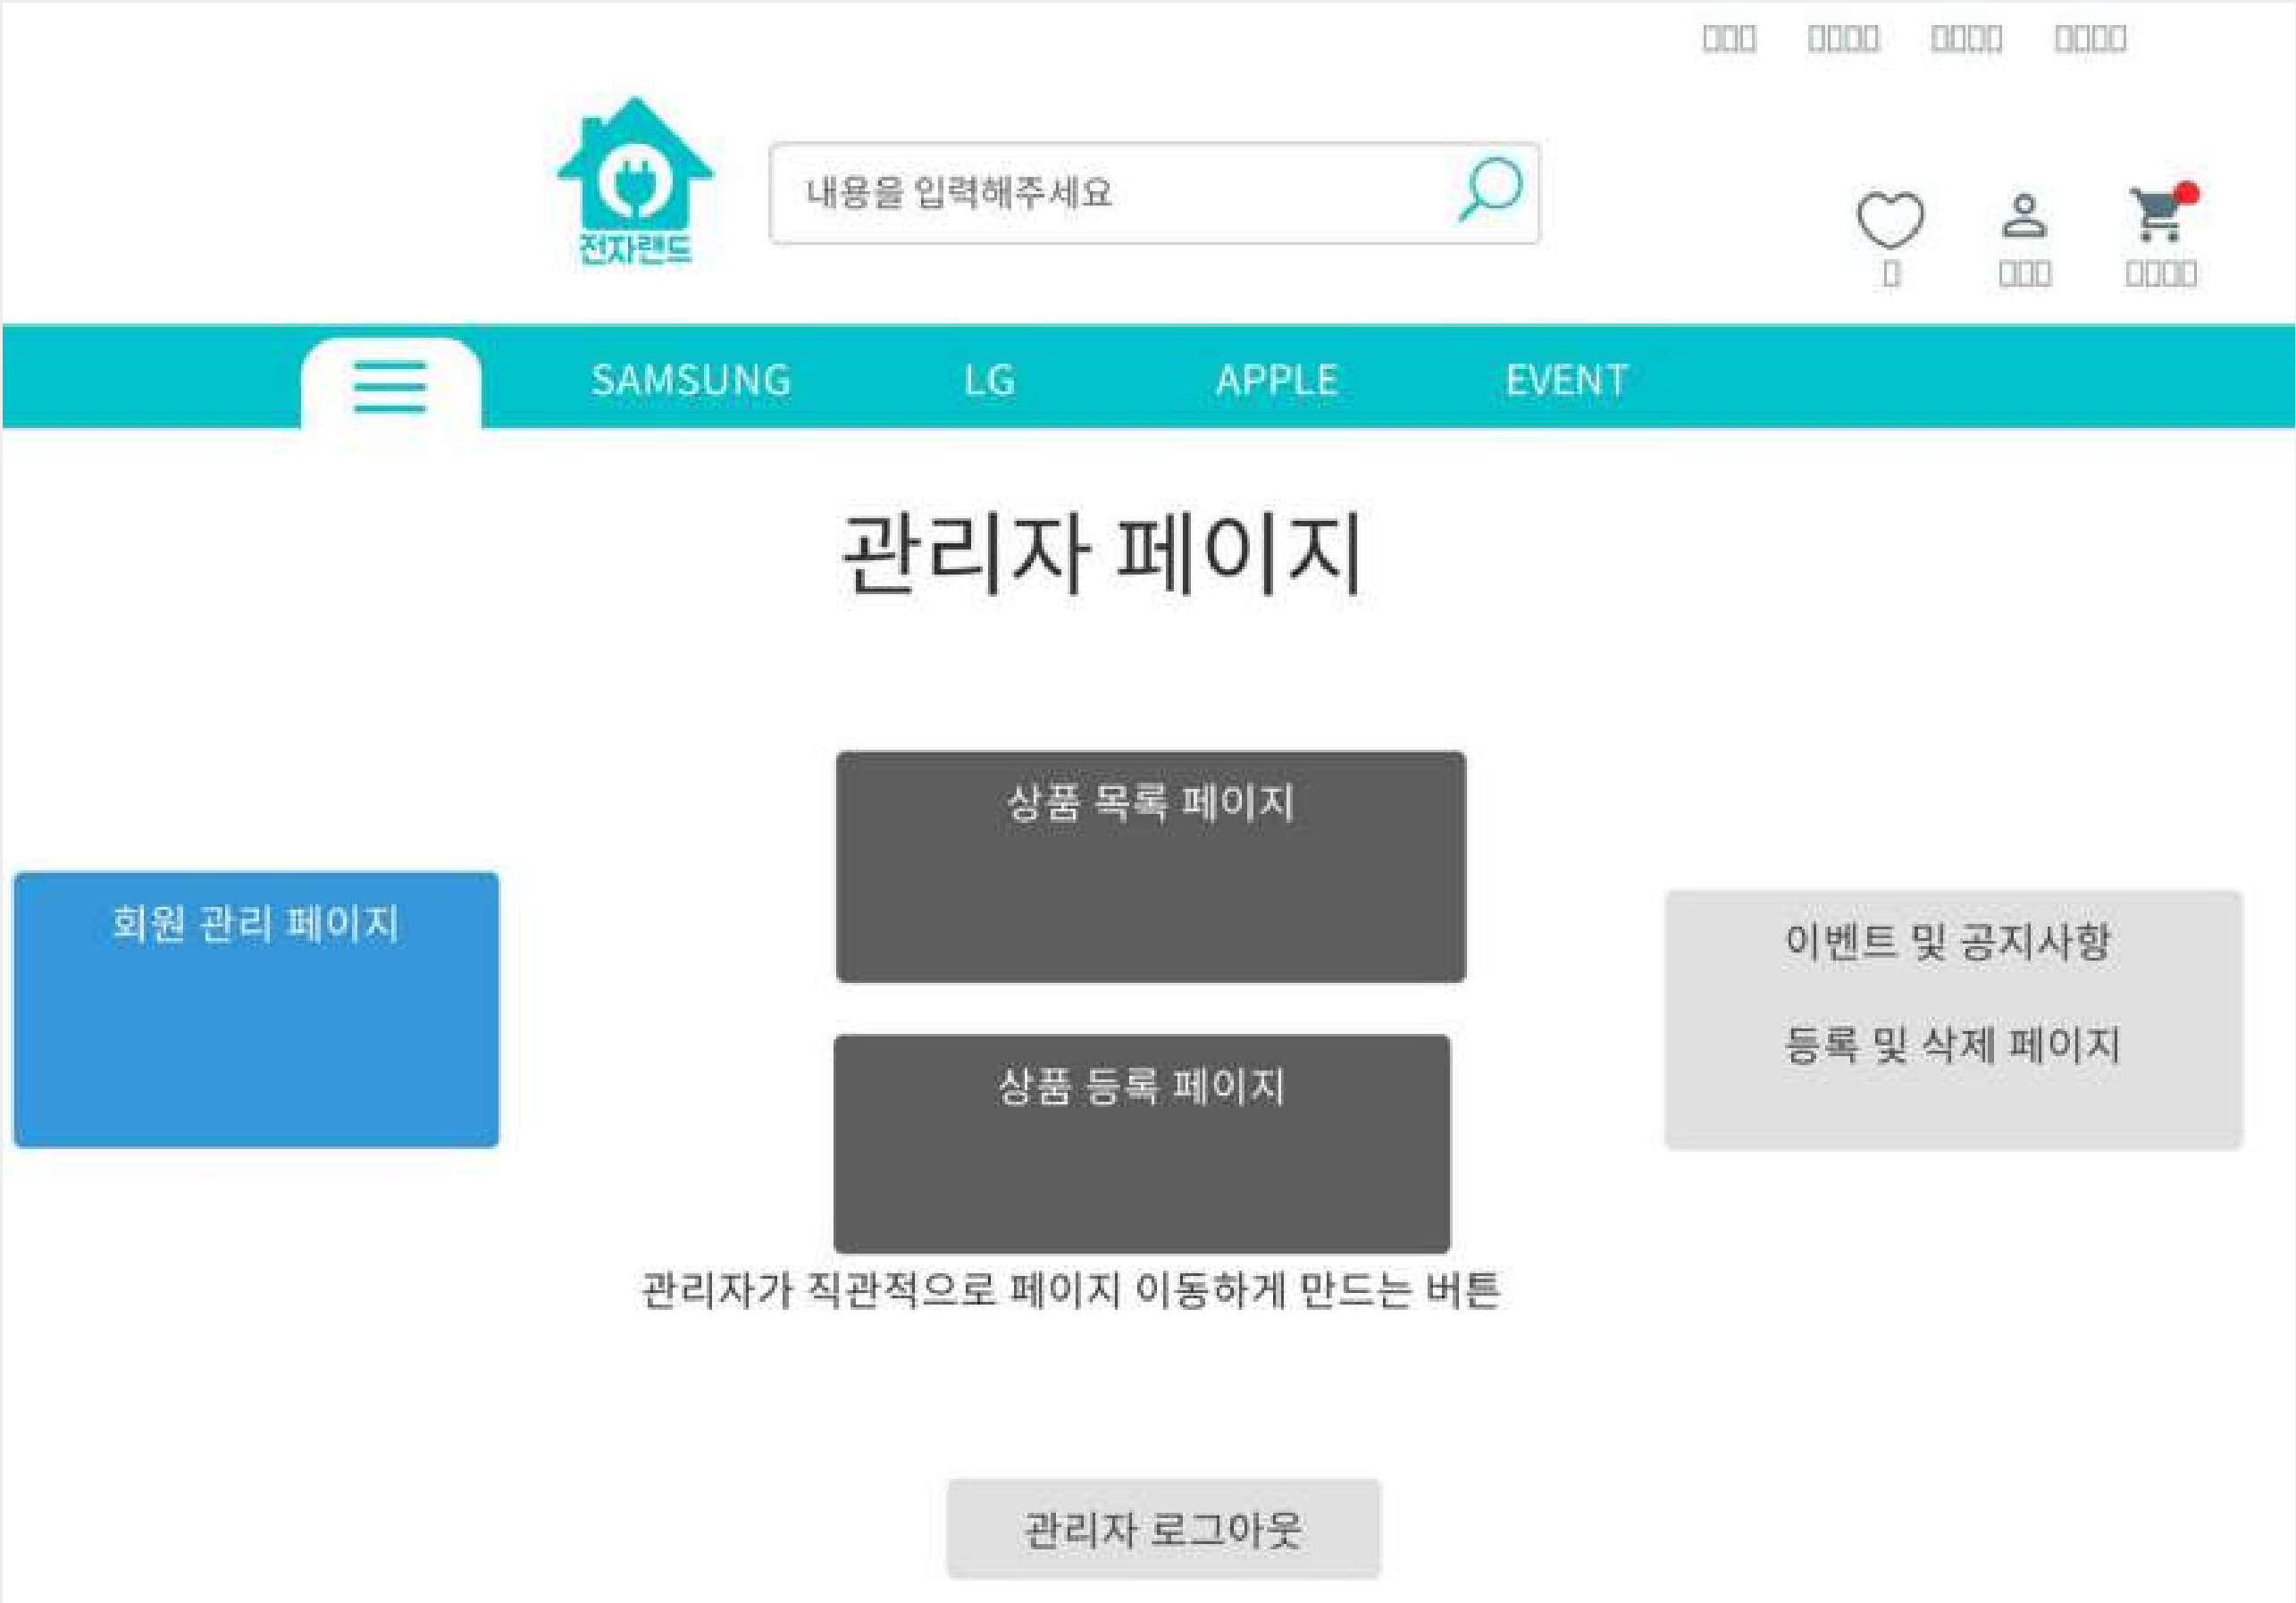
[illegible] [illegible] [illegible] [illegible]

전자랜드

내용을 입력해주세요

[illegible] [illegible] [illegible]

SAMSUNG LG APPLE EVENT

관리자 페이지

상품 목록 페이지

회원 관리 페이지

이벤트 및 공지사항

등록 및 삭제 페이지

상품 등록 페이지

관리자가 직관적으로 페이지 이동하게 만드는 버튼

관리자 로그아웃